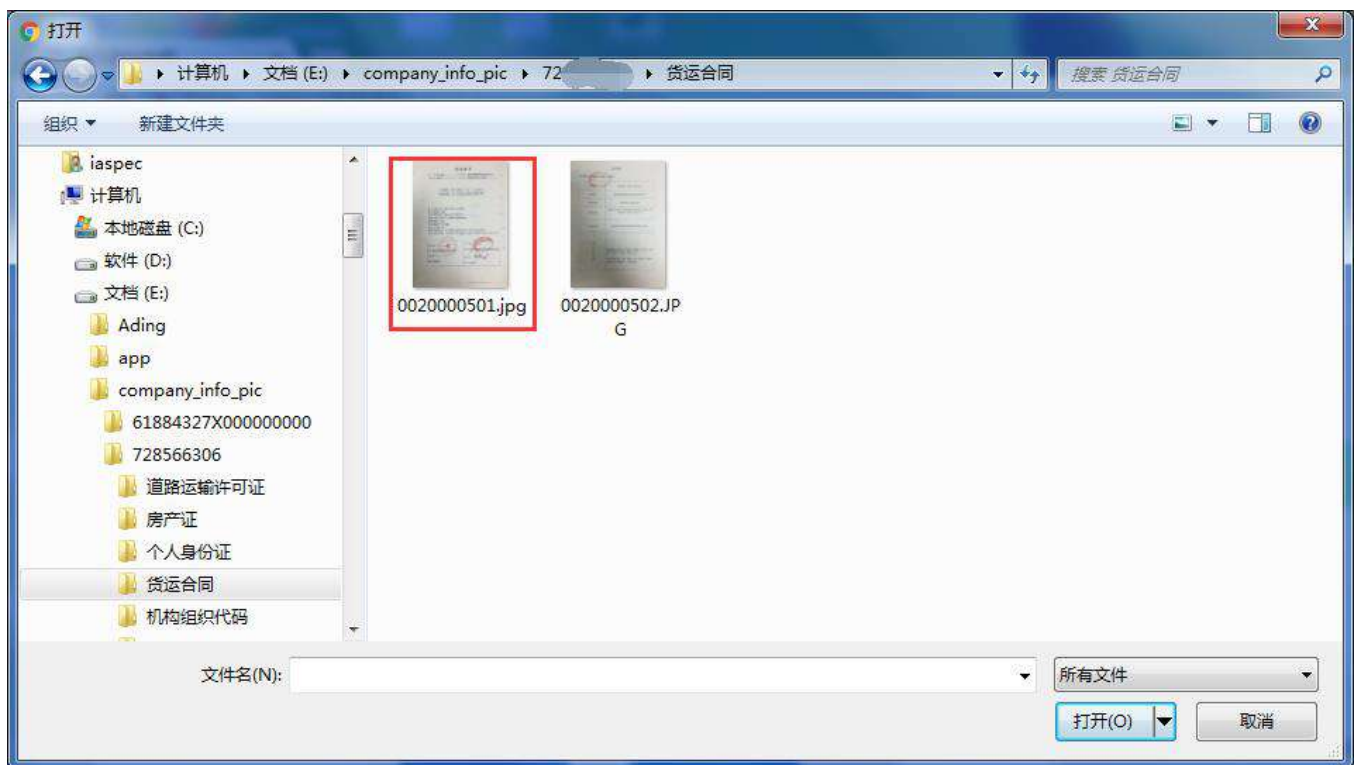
打开

计算机 ▸ 文档 (E:) ▸ company_info_pic ▸ 72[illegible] ▸ 货运合同

搜索 货运合同

组织 ▾ 新建文件夹

iaspec
计算机
本地磁盘 (C:)
软件 (D:)
文档 (E:)
Ading
app
company_info_pic
61884327X000000000
728566306
道路运输许可证
房产证
个人身份证
货运合同
机构组织代码

0020000501.jpg
0020000502.JPG

文件名(N):
所有文件
打开(O)
取消